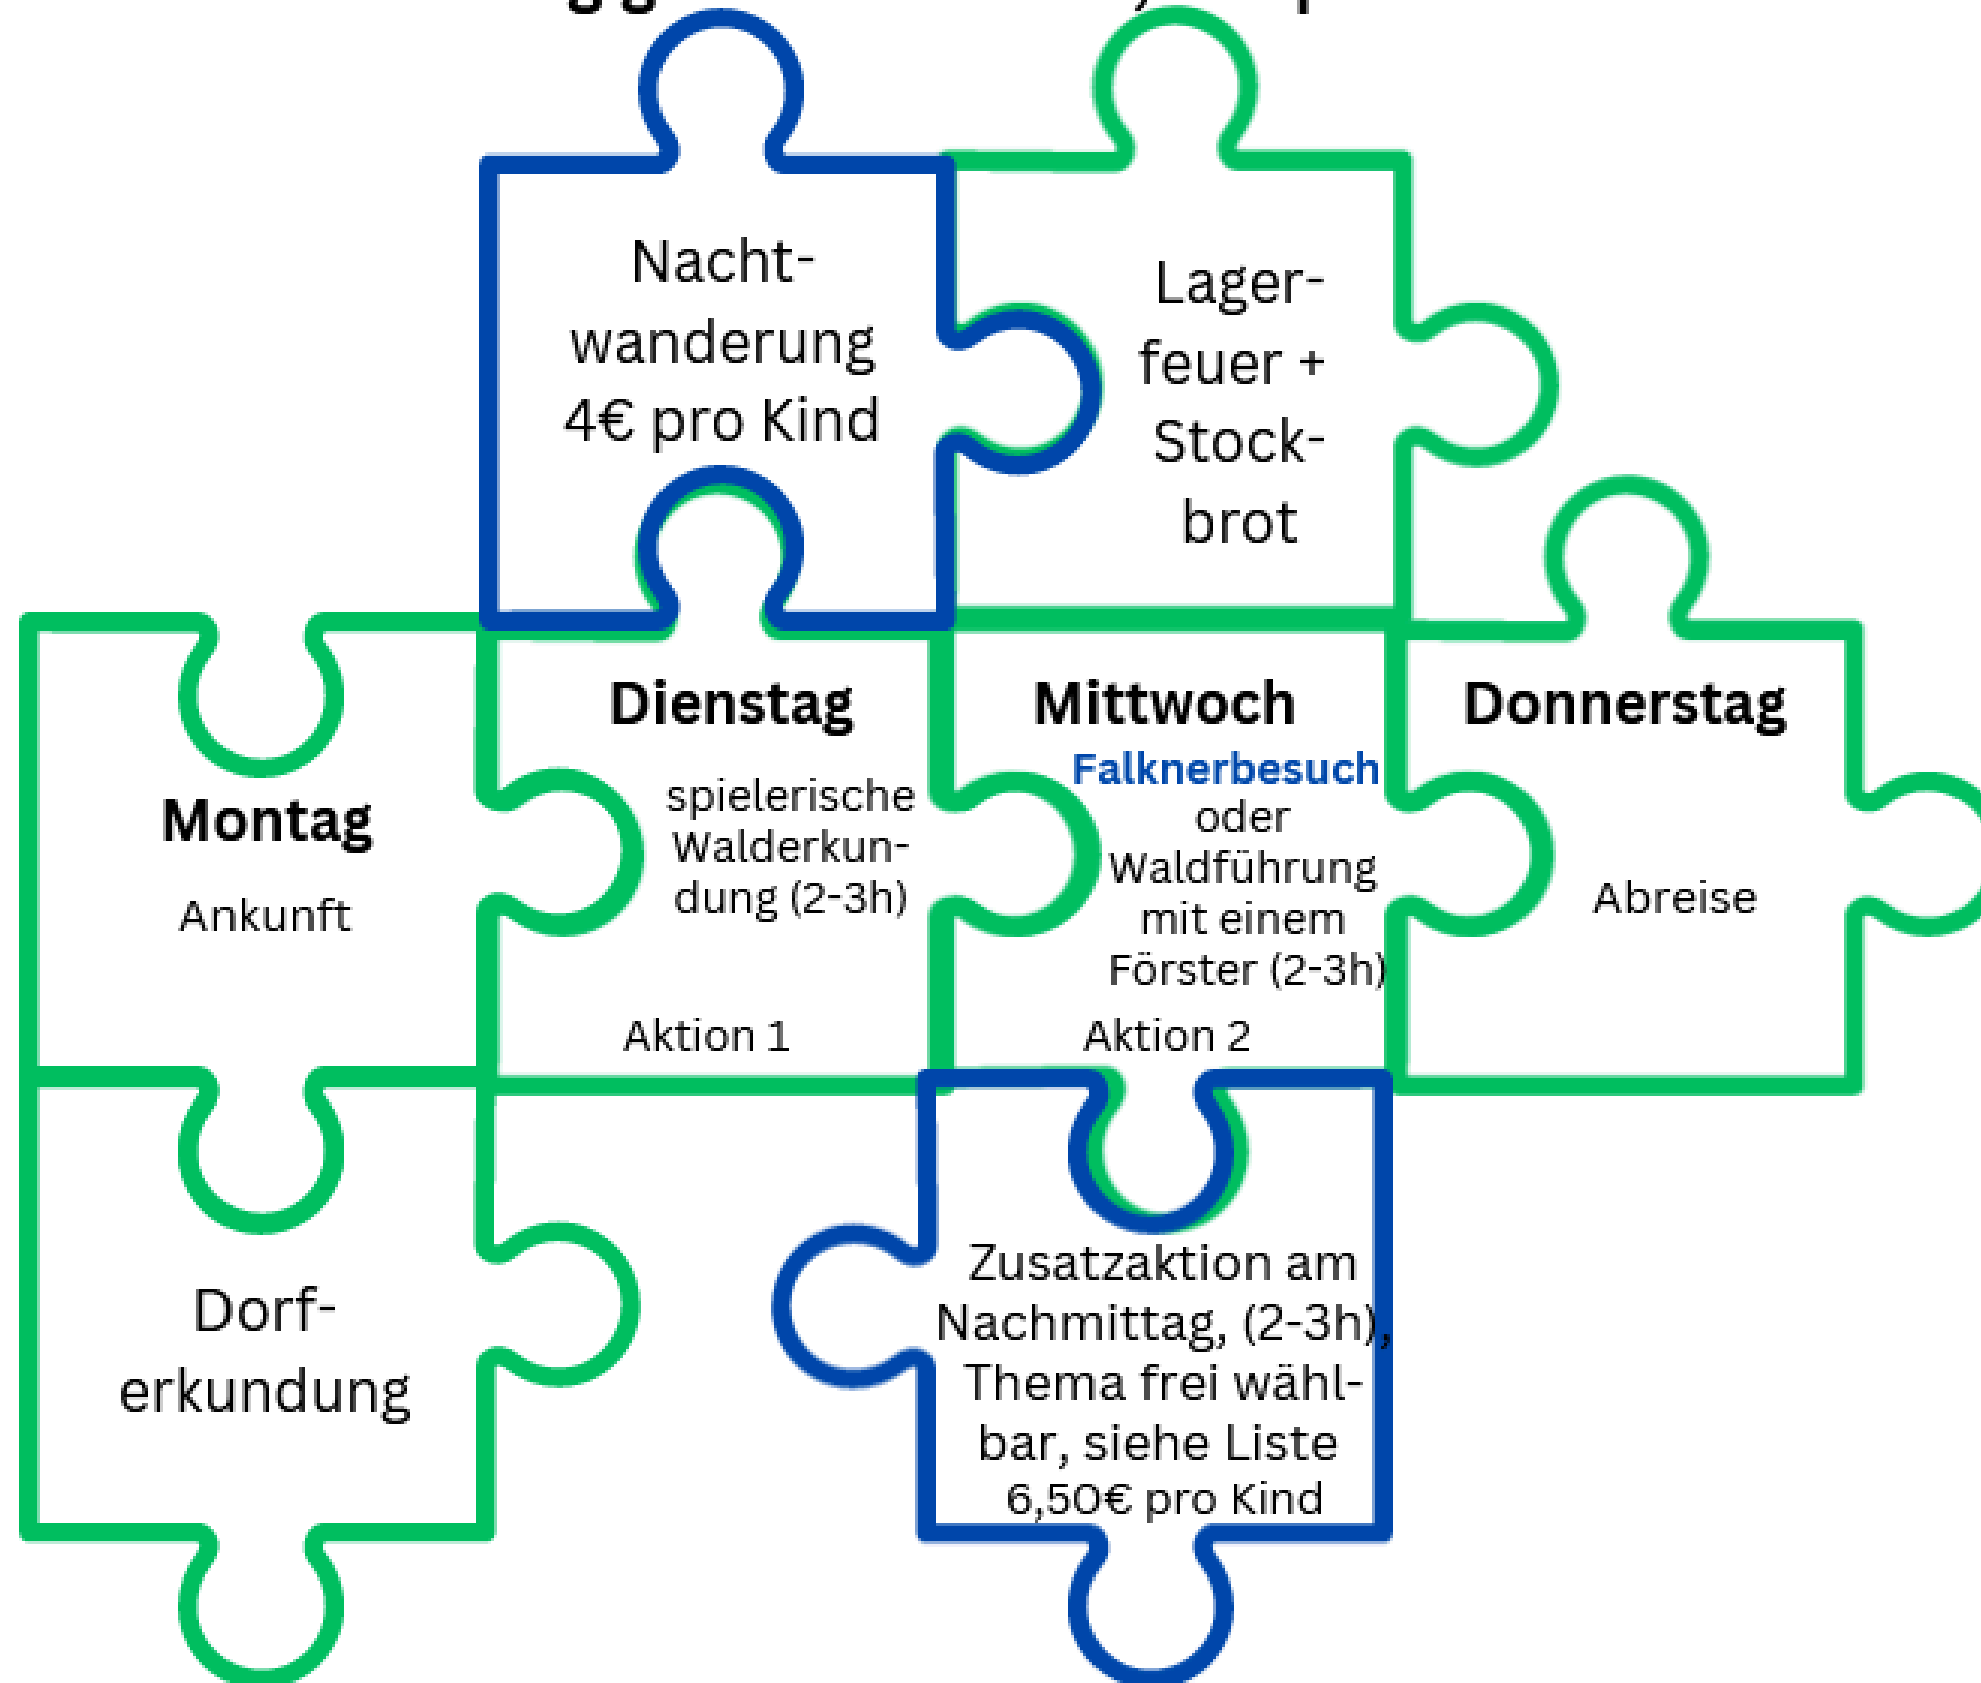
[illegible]

Nachtwanderung 4€ pro Kind

Lagerfeuer + Stockbrot

Montag

Ankunft

Dienstag

spielerische Walderkundung (2-3h)

Aktion 1

Mittwoch

Falknerbesuch oder Waldführung mit einem Förster (2-3h)

Aktion 2

Donnerstag

Abreise

Dorferkundung

Zusatzaktion am Nachmittag, (2-3h), Thema frei wählbar, siehe Liste 6,50€ pro Kind